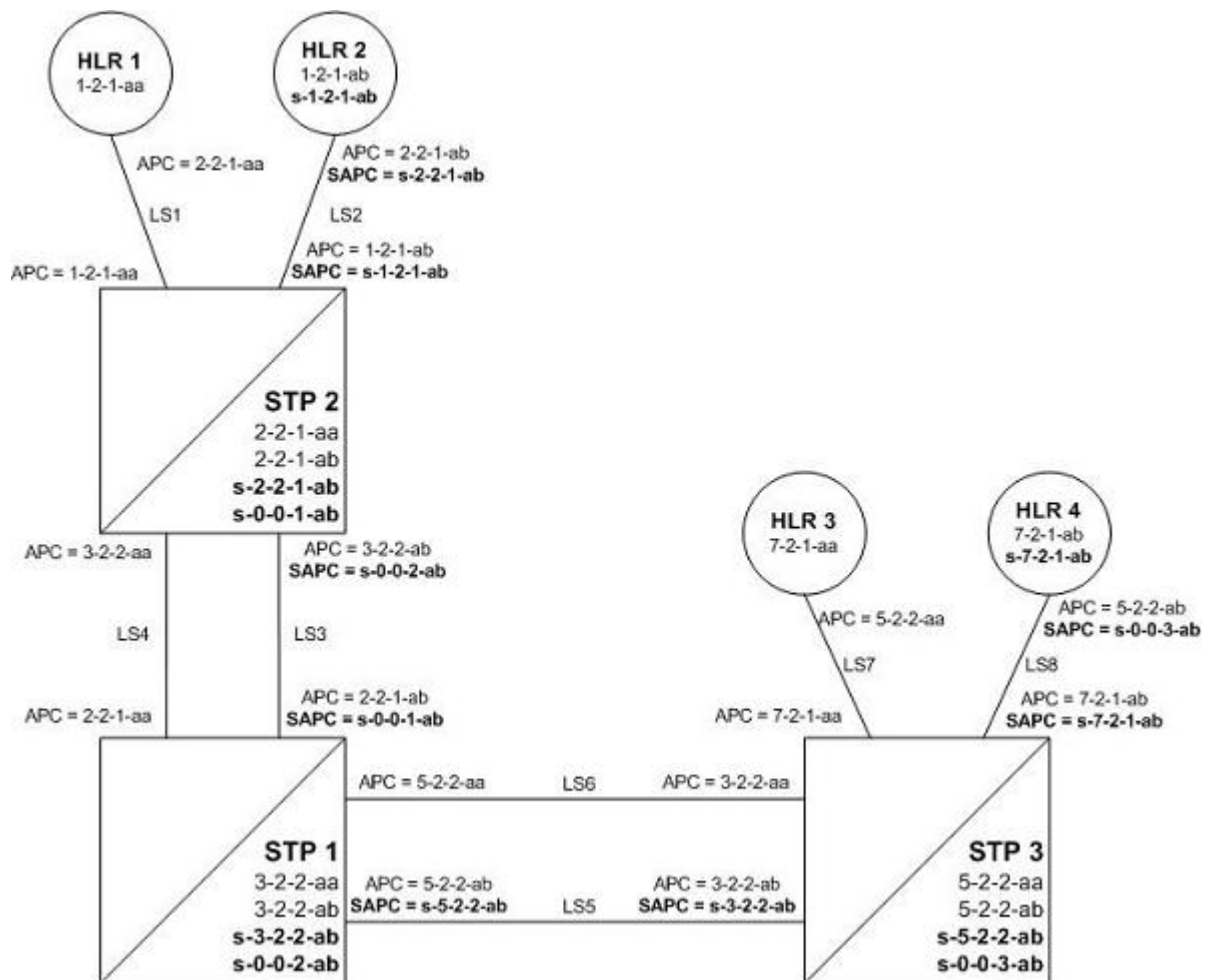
HLR 1
1-2-1-aa

HLR 2
1-2-1-ab
**s-1-2-1-ab**

APC = 2-2-1-aa

APC = 2-2-1-ab
**SAPC = s-2-2-1-ab**

LS1

LS2

APC = 1-2-1-ab
**SAPC = s-1-2-1-ab**

APC = 1-2-1-aa

**STP 2**
2-2-1-aa
2-2-1-ab
**s-2-2-1-ab**
**s-0-0-1-ab**

APC = 3-2-2-aa

APC = 3-2-2-ab
**SAPC = s-0-0-2-ab**

LS4

LS3

APC = 2-2-1-ab
**SAPC = s-0-0-1-ab**

APC = 2-2-1-aa

HLR 3
7-2-1-aa

HLR 4
7-2-1-ab
**s-7-2-1-ab**

APC = 5-2-2-aa

APC = 5-2-2-ab
**SAPC = s-0-0-3-ab**

LS7

LS8

APC = 7-2-1-ab
**SAPC = s-7-2-1-ab**

APC = 7-2-1-aa

APC = 5-2-2-aa

LS6

APC = 3-2-2-aa

**STP 1**
3-2-2-aa
3-2-2-ab
**s-3-2-2-ab**
**s-0-0-2-ab**

APC = 5-2-2-ab
**SAPC = s-5-2-2-ab**

LS5

APC = 3-2-2-ab
**SAPC = s-3-2-2-ab**

**STP 3**
5-2-2-aa
5-2-2-ab
**s-5-2-2-ab**
**s-0-0-3-ab**